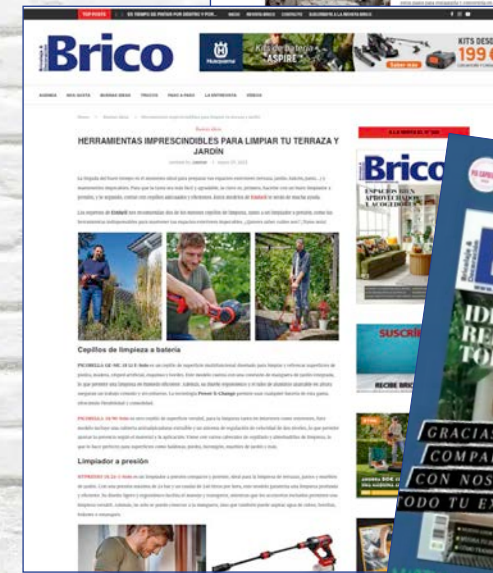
TOP POSTS | ES TIEMPO DE PINTAR POR DENTRO Y POR... | INICIO | REVISTA BRICO | CONTACTO | SUSCRÍBETE A LA REVISTA BRICO

Brico

Husqvarna | Kits de batería "ASPIRE" | KITS DESDE 199 €

HERRAMIENTAS IMPRESCINDIBLES PARA LIMPIAR TU TERRAZA Y JARDÍN

Cepillos de limpieza a batería

Limpiador a presión

A LA VENTA EL Nº 309

Brico

ESPACIOS BIEN APROVECHADOS Y ACOGEDORES

SUSCRÍ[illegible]

RECIBE BRI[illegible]

IDE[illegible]
RE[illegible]
TO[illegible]

GRACIAS
COMPA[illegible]
CON NOS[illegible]
TODO TU E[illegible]